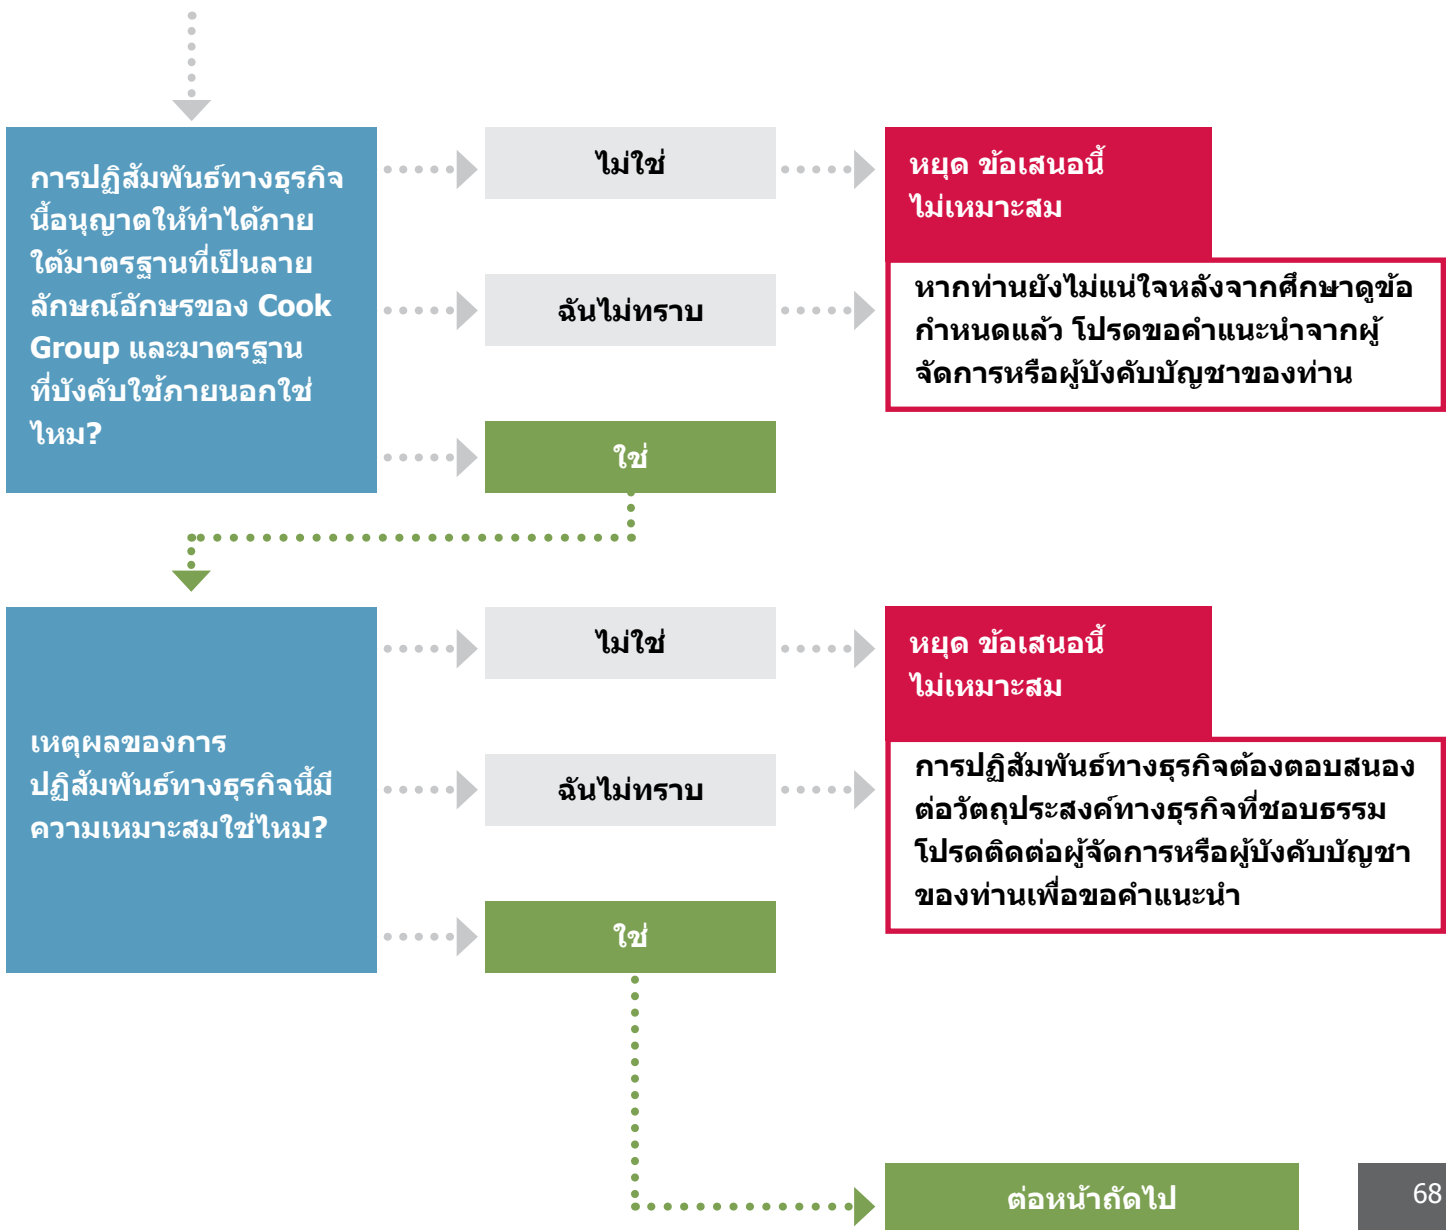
การปฏิสัมพันธ์ทางธุรกิจนี้อนุญาตให้ทำได้ภายใต้มาตรฐานที่เป็นลายลักษณ์อักษรของ Cook Group และมาตรฐานที่บังคับใช้ภายนอกใช่ไหม?

ไม่ใช่

หยุด ข้อเสนอนี้ไม่เหมาะสม

ฉันไม่ทราบ

หากท่านยังไม่แน่ใจหลังจากศึกษาดูข้อกำหนดแล้ว โปรดขอคำแนะนำจากผู้จัดการหรือผู้บังคับบัญชาของท่าน

ใช่

เหตุผลของการปฏิสัมพันธ์ทางธุรกิจนี้มีความเหมาะสมใช่ไหม?

ไม่ใช่

หยุด ข้อเสนอนี้ไม่เหมาะสม

ฉันไม่ทราบ

การปฏิสัมพันธ์ทางธุรกิจต้องตอบสนองต่อวัตถุประสงค์ทางธุรกิจที่ชอบธรรม โปรดติดต่อผู้จัดการหรือผู้บังคับบัญชาของท่านเพื่อขอคำแนะนำ

ใช่

ต่อหน้าถัดไป

68